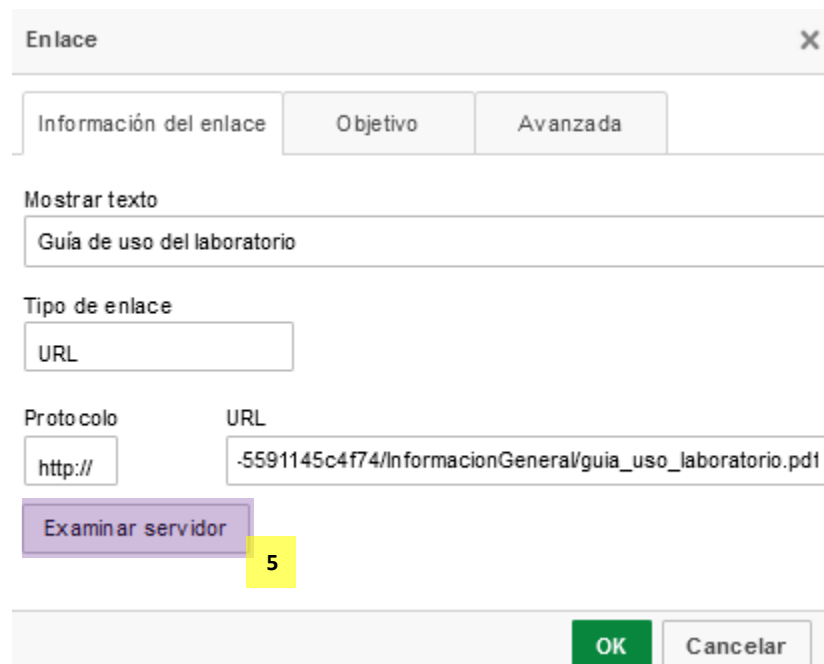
Enlace

×

Información del enlace

Objetivo

Avanzada

Mostrar texto

Guía de uso del laboratorio

Tipo de enlace

URL

Protocolo

http://

URL

-5591145c4f74/InformacionGeneral/guia_uso_laboratorio.pdf

Examinar servidor

5

OK

Cancelar